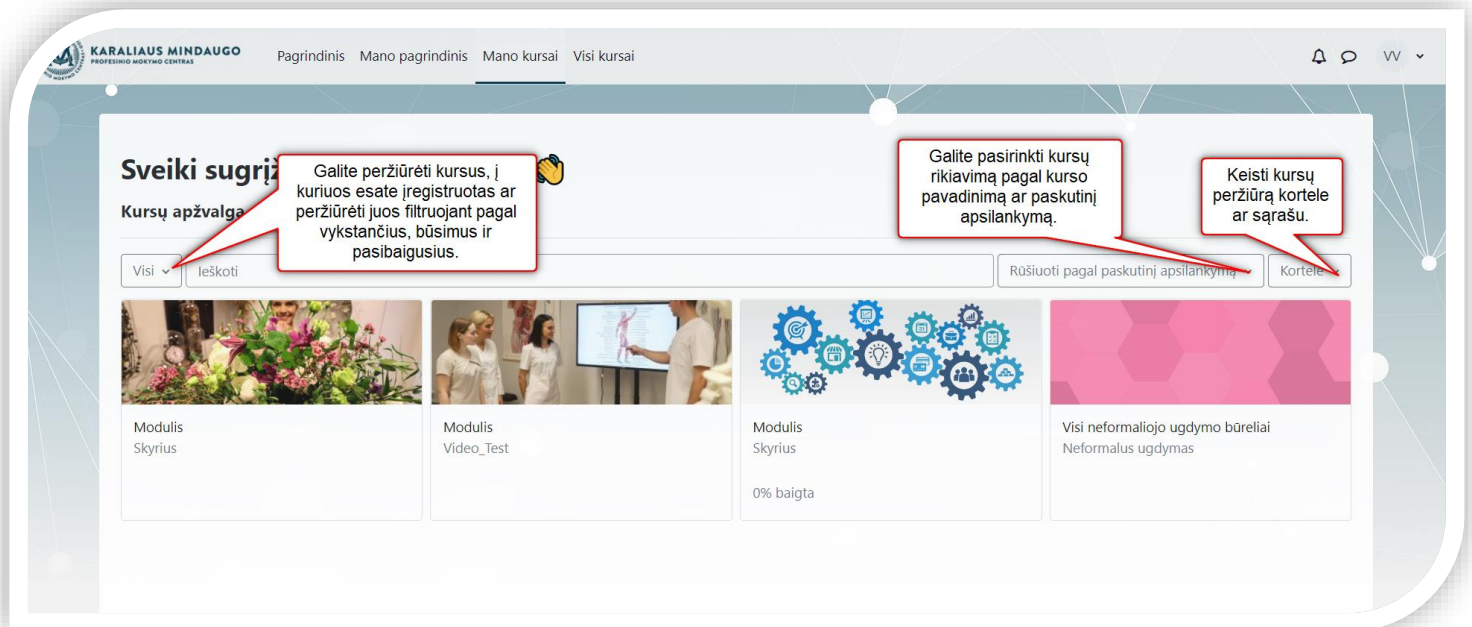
KARALIAUS MINDAUGO
PROFESINIO MOKYMO CENTRAS

Pagrindinis Mano pagrindinis Mano kursai Visi kursai

VV

Sveiki sugrįž

Kursų apžvalga

Galite peržiūrėti kursus, į kuriuos esate įregistruotas ar peržiūrėti juos filtruojant pagal vykstančius, būsimus ir pasibaigusius.

Galite pasirinkti kursų rikiavimą pagal kurso pavadinimą ar paskutinį apsilankymą.

Keisti kursų peržiūrą kortele ar sąrašu.

Visi

Ieškoti

Rūšiuoti pagal paskutinį apsilankymą

Kortelė

Modulis
Skyrius

Modulis
Video_Test

Modulis
Skyrius
0% baigta

Visi neformaliojo ugdymo būreliai
Neformalus ugdymas